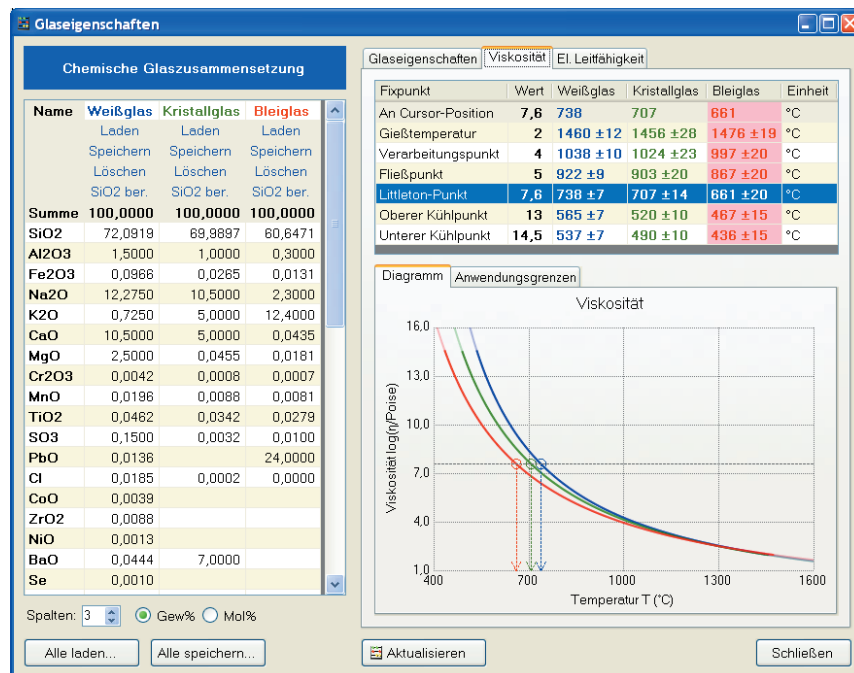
Glaseigenschaften

Chemische Glaszusammensetzung

| Name | Weißglas | Kristallglas | Bleiglas |
|---|---|---|---|
| | Laden | Laden | Laden |
| | Speichern | Speichern | Speichern |
| | Löschen | Löschen | Löschen |
| | SiO2 ber. | SiO2 ber. | SiO2 ber. |
| Summe | 100,0000 | 100,0000 | 100,0000 |
| SiO2 | 72,0919 | 69,9897 | 60,6471 |
| Al2O3 | 1,5000 | 1,0000 | 0,3000 |
| Fe2O3 | 0,0966 | 0,0265 | 0,0131 |
| Na2O | 12,2750 | 10,5000 | 2,3000 |
| K2O | 0,7250 | 5,0000 | 12,4000 |
| CaO | 10,5000 | 5,0000 | 0,0435 |
| MgO | 2,5000 | 0,0455 | 0,0181 |
| Cr2O3 | 0,0042 | 0,0008 | 0,0007 |
| MnO | 0,0196 | 0,0088 | 0,0081 |
| TiO2 | 0,0462 | 0,0342 | 0,0279 |
| SO3 | 0,1500 | 0,0032 | 0,0100 |
| PbO | 0,0136 | | 24,0000 |
| Cl | 0,0185 | 0,0002 | 0,0000 |
| CoO | 0,0039 | | |
| ZrO2 | 0,0088 | | |
| NiO | 0,0013 | | |
| BaO | 0,0444 | 7,0000 | |
| Se | 0,0010 | | |

Spalten: 3 Gew% Mol%

Alle laden... Alle speichern...

Glaseigenschaften | Viskosität | El. Leitfähigkeit

| Fixpunkt | Wert | Weißglas | Kristallglas | Bleiglas | Einheit |
|---|---|---|---|---|---|
| An Cursor-Position | 7,6 | 738 | 707 | 661 | °C |
| Gießtemperatur | 2 | 1460 ±12 | 1456 ±28 | 1476 ±19 | °C |
| Verarbeitungspunkt | 4 | 1038 ±10 | 1024 ±23 | 997 ±20 | °C |
| Fließpunkt | 5 | 922 ±9 | 903 ±20 | 867 ±20 | °C |
| Littleton-Punkt | 7,6 | 738 ±7 | 707 ±14 | 661 ±20 | °C |
| Oberer Kühlpunkt | 13 | 565 ±7 | 520 ±10 | 467 ±15 | °C |
| Unterer Kühlpunkt | 14,5 | 537 ±7 | 490 ±10 | 436 ±15 | °C |

Diagramm | Anwendungsgrenzen

Viskosität

Viskosität log(η/Poise)

16,0
13,0
10,0
7,0
4,0
1,0

400 700 1000 1300 1600

Temperatur T (°C)

Aktualisieren

Schließen